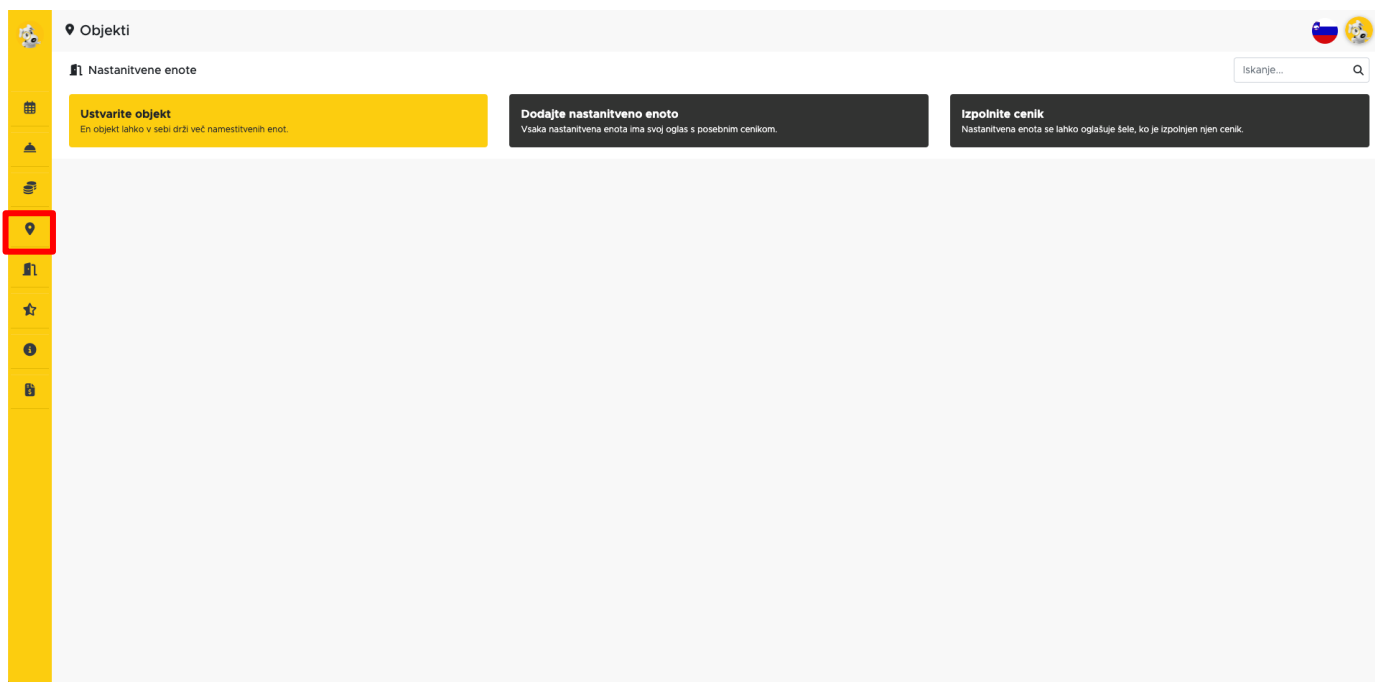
Objekti

Nastanitvene enote

Iskanje...

Ustvarite objekt
En objekt lahko v sebi drži več namestitvenih enot.

Dodajte nastanitveno enoto
Vsaka nastanitvena enota ima svoj oglas s posebnim cenikom.

Izpolnite cenik
Nastanitvena enota se lahko oglašuje šele, ko je izpolnjen njen cenik.